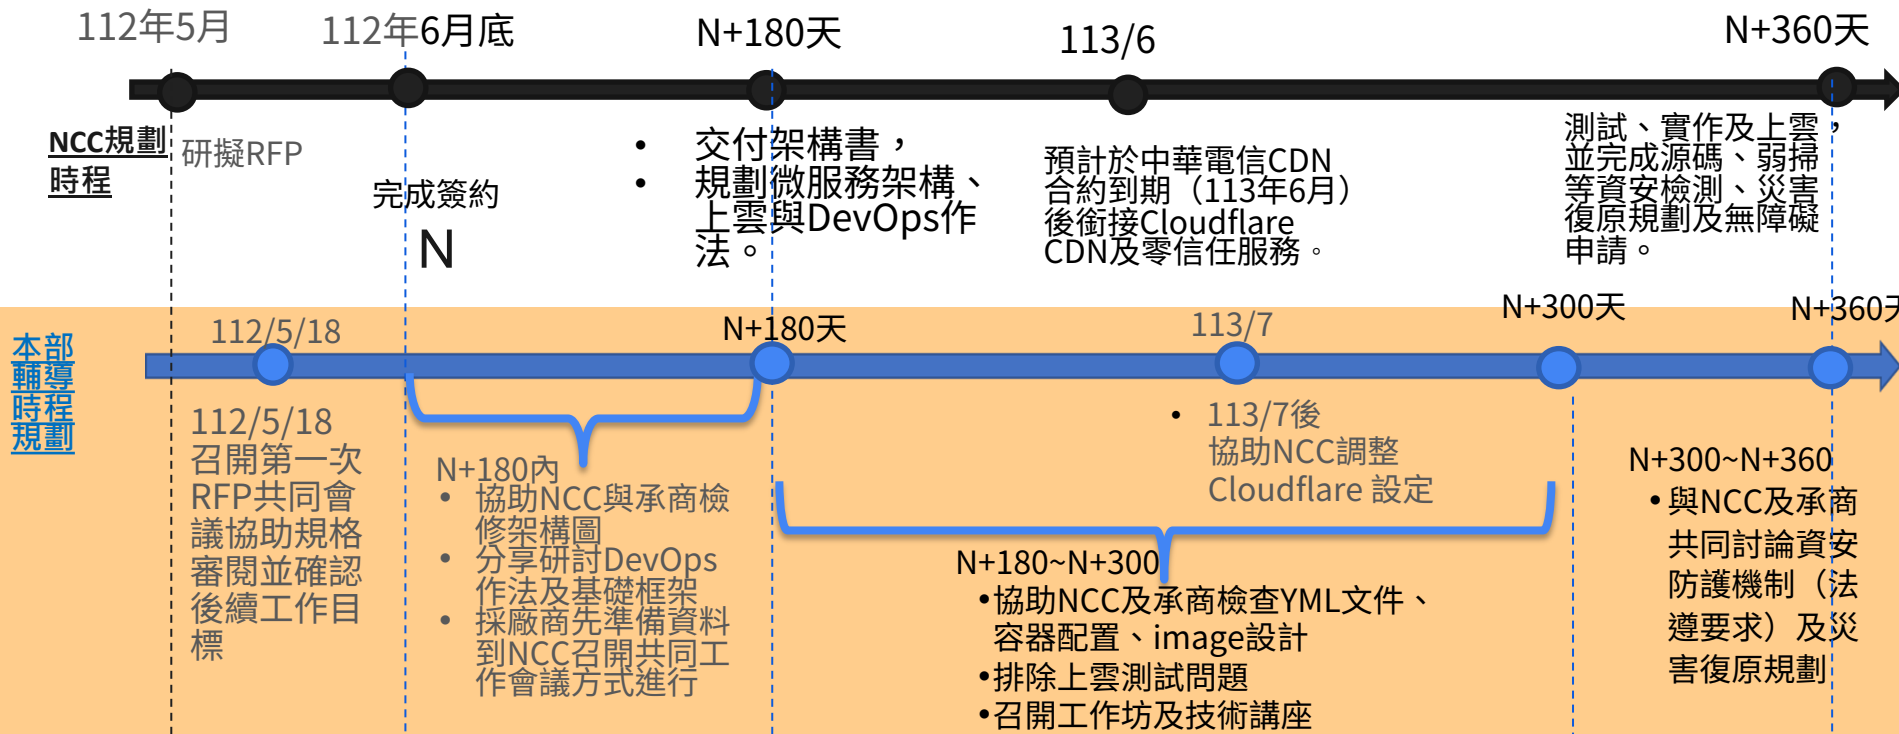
112年5月

112年6月底

N+180天

113/6

N+360天

NCC規劃時程

研擬RFP

完成簽約

N

• 交付架構書，
• 規劃微服務架構、上雲與DevOps作法。

預計於中華電信CDN合約到期（113年6月）後銜接Cloudflare CDN及零信任服務。

測試、實作及上雲，並完成源碼、弱掃等資安檢測、災害復原規劃及無障礙申請。

本部輔導時程規劃

112/5/18

N+180天

113/7

N+300天

N+360天

112/5/18
召開第一次RFP共同會議協助規格審閱並確認後續工作目標

N+180內
• 協助NCC與承商檢修架構圖
• 分享研討DevOps作法及基礎框架
• 採廠商先準備資料到NCC召開共同工作會議方式進行

• 113/7後
協助NCC調整Cloudflare 設定

N+180~N+300
•協助NCC及承商檢查YML文件、容器配置、image設計
•排除上雲測試問題
•召開工作坊及技術講座

N+300~N+360
•與NCC及承商共同討論資安防護機制（法遵要求）及災害復原規劃